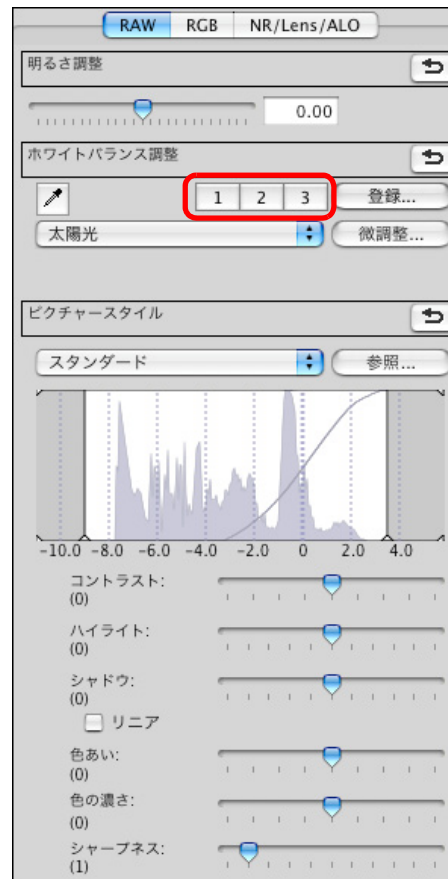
RAW RGB NR/Lens/ALO

明るさ調整

0.00

ホワイトバランス調整

1 2 3 登録...

太陽光 微調整...

ピクチャースタイル

スタンダード 参照...

-10.0 -8.0 -6.0 -4.0 -2.0 0 2.0 4.0

コントラスト:
(0)

ハイライト:
(0)

シャドウ:
(0)

リニア

色あい:
(0)

色の濃さ:
(0)

シャープネス:
(1)